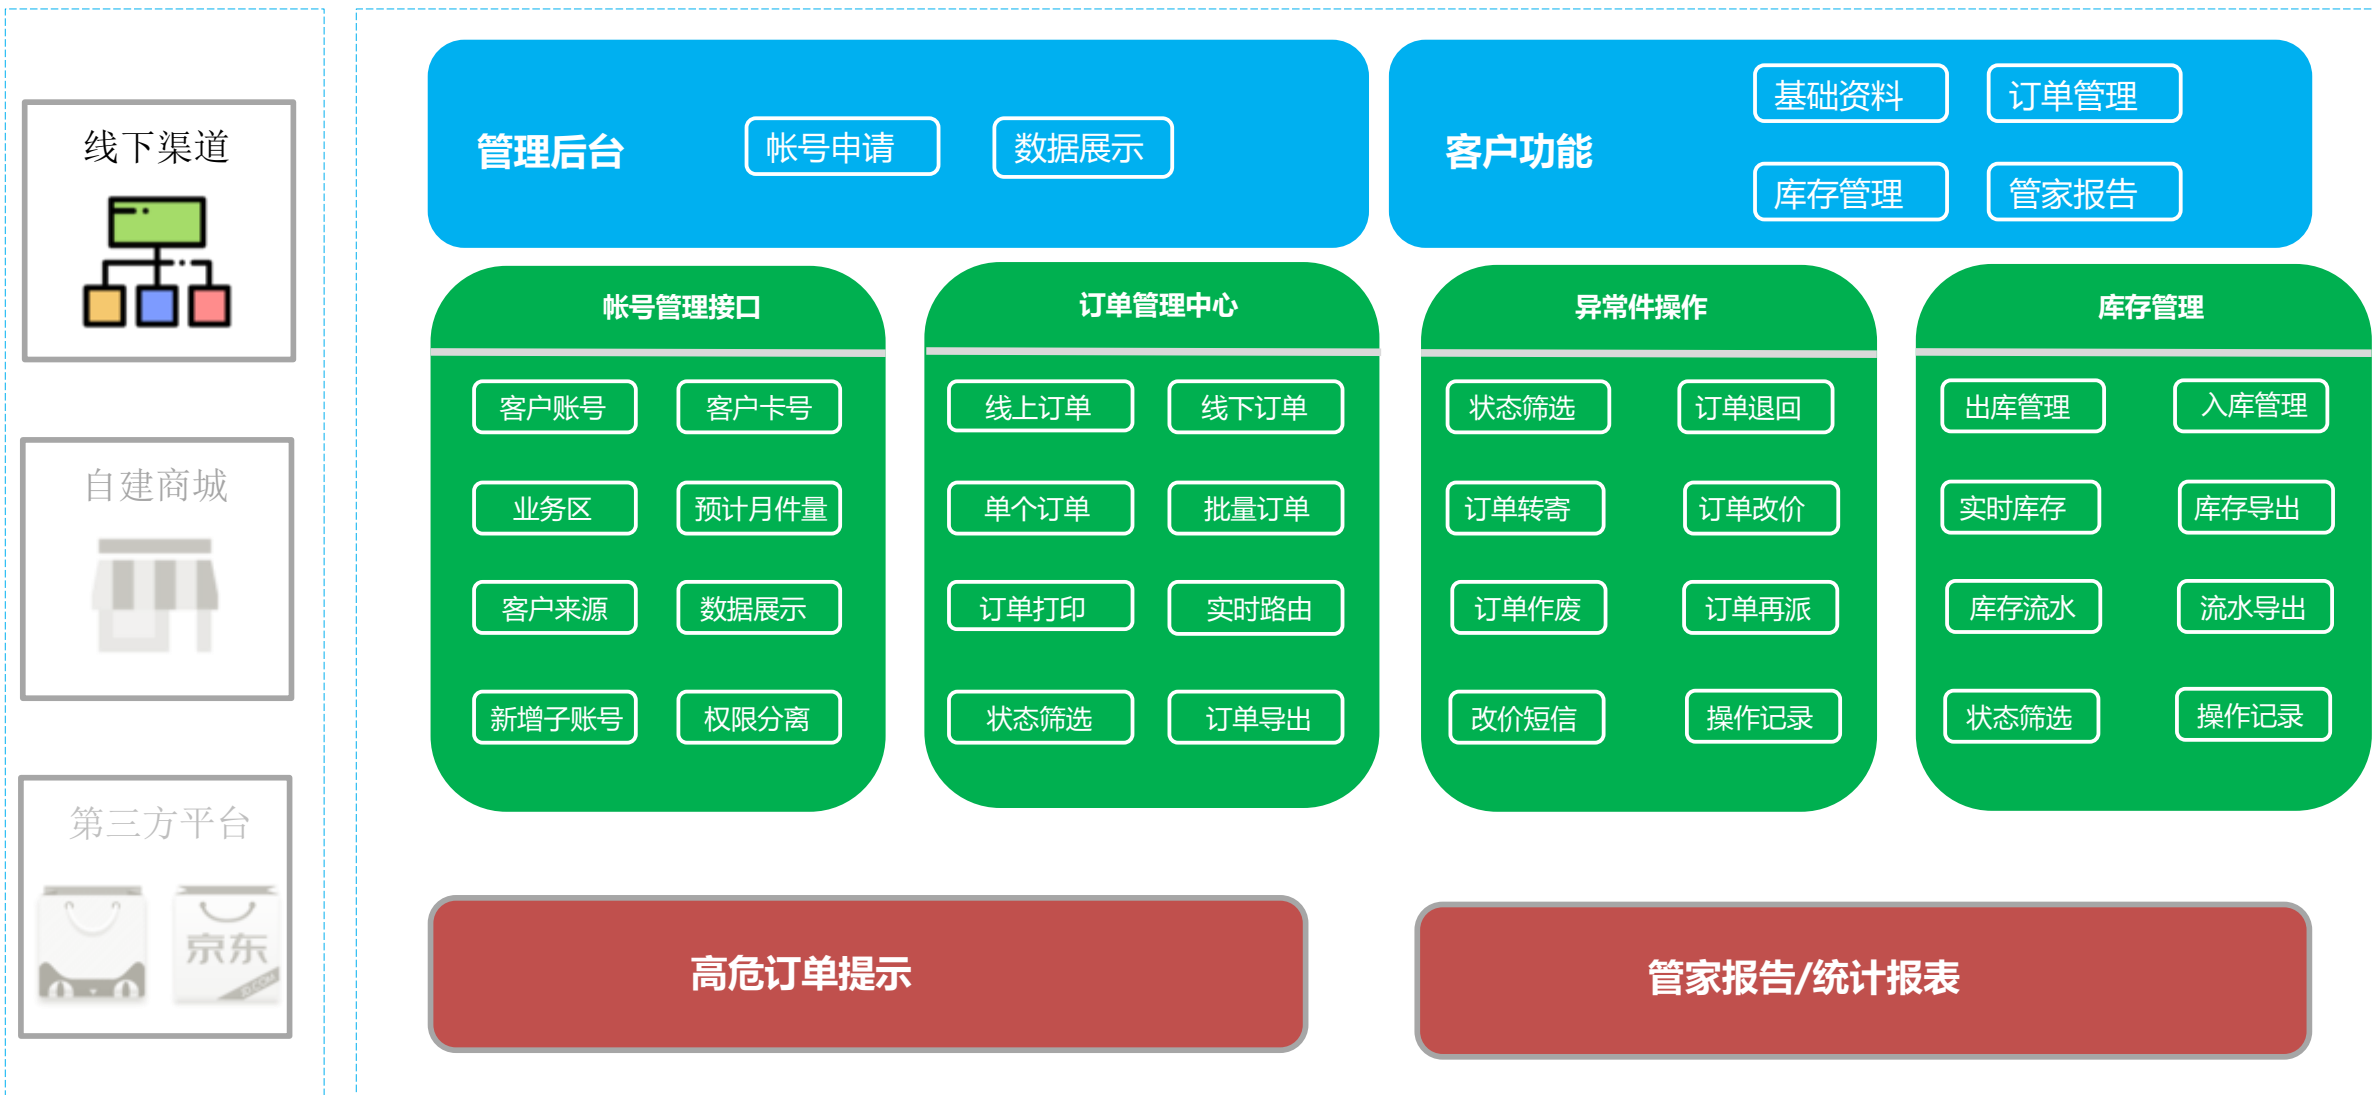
线下渠道

自建商城

第三方平台

京东

管理后台

帐号申请

数据展示

客户功能

基础资料

订单管理

库存管理

管家报告

帐号管理接口

客户账号

客户卡号

业务区

预计月件量

客户来源

数据展示

新增子账号

权限分离

订单管理中心

线上订单

线下订单

单个订单

批量订单

订单打印

实时路由

状态筛选

订单导出

异常件操作

状态筛选

订单退回

订单转寄

订单改价

订单作废

订单再派

改价短信

操作记录

库存管理

出库管理

入库管理

实时库存

库存导出

库存流水

流水导出

状态筛选

操作记录

高危订单提示

管家报告/统计报表